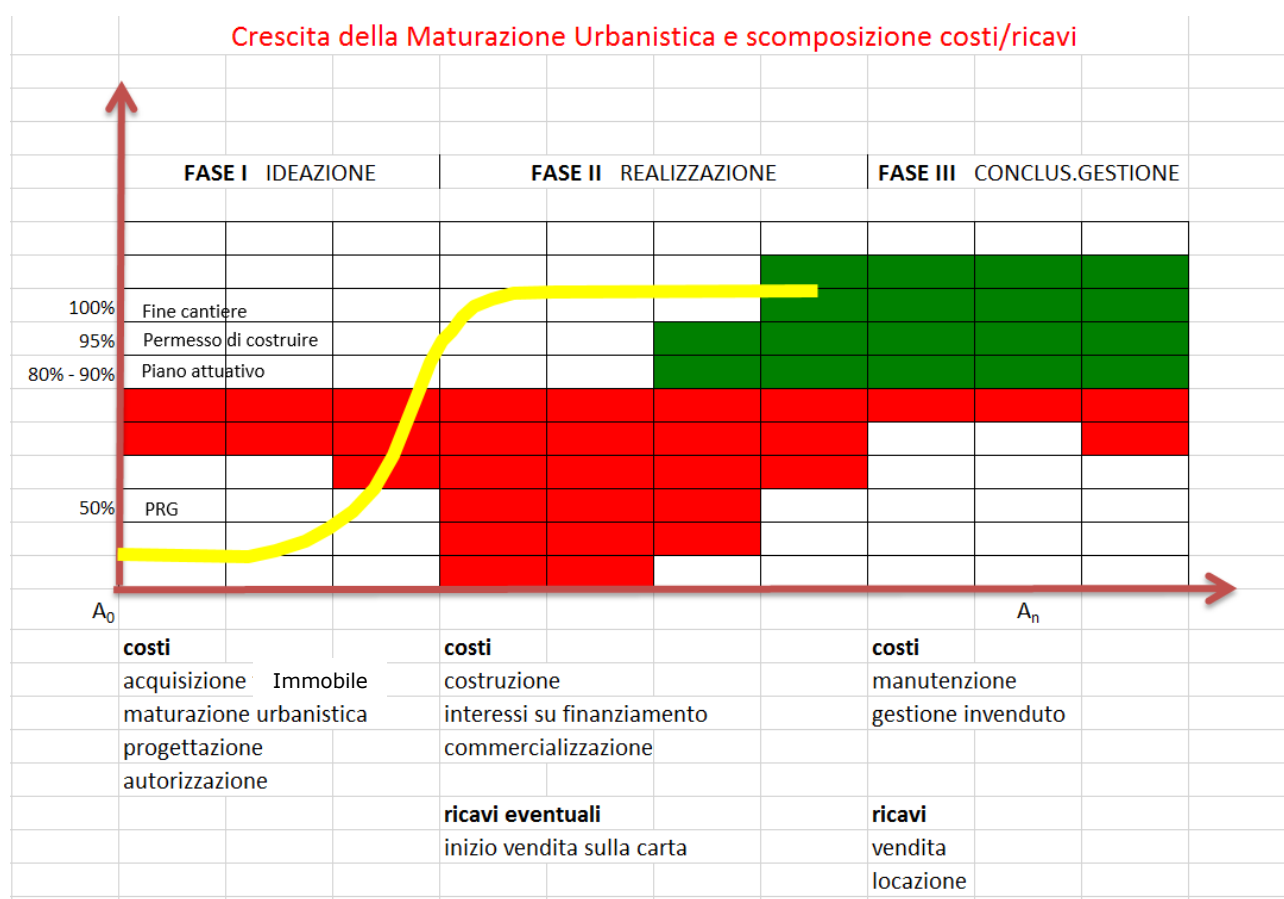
Crescita della Maturazione Urbanistica e scomposizione costi/ricavi

**FASE I** IDEAZIONE **FASE II** REALIZZAZIONE **FASE III** CONCLUS.GESTIONE

100% Fine cantiere
95% Permesso di costruire
80% - 90% Piano attuativo
50% PRG

$A_0$ $A_n$

| **costi** | **costi** | **costi** |
|---|---|---|
| acquisizione Immobile | costruzione | manutenzione |
| maturazione urbanistica | interessi su finanziamento | gestione invenduto |
| progettazione | commercializzazione | |
| autorizzazione | | |
| | **ricavi eventuali** | **ricavi** |
| | inizio vendita sulla carta | vendita |
| | | locazione |